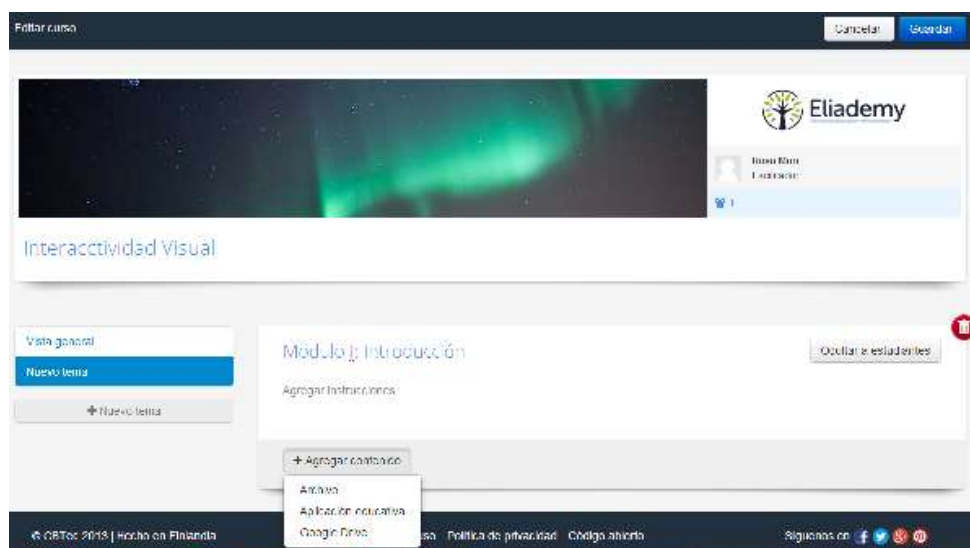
Editar curso

Cancelar Guardar

Eliademy

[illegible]
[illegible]

1

Interacctividad Visual

Vista general
Nuevo tema
+ Nuevo tema

Modulo 1: Introducción

Ocultar a estudiantes

Agregar instrucciones

+ Agregar contenido

Archivo
Aplicación educativa
Google Drive

© CBTec 2013 | Hecho en Finlandia

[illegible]so Política de privacidad Código abierto

Síguenos en